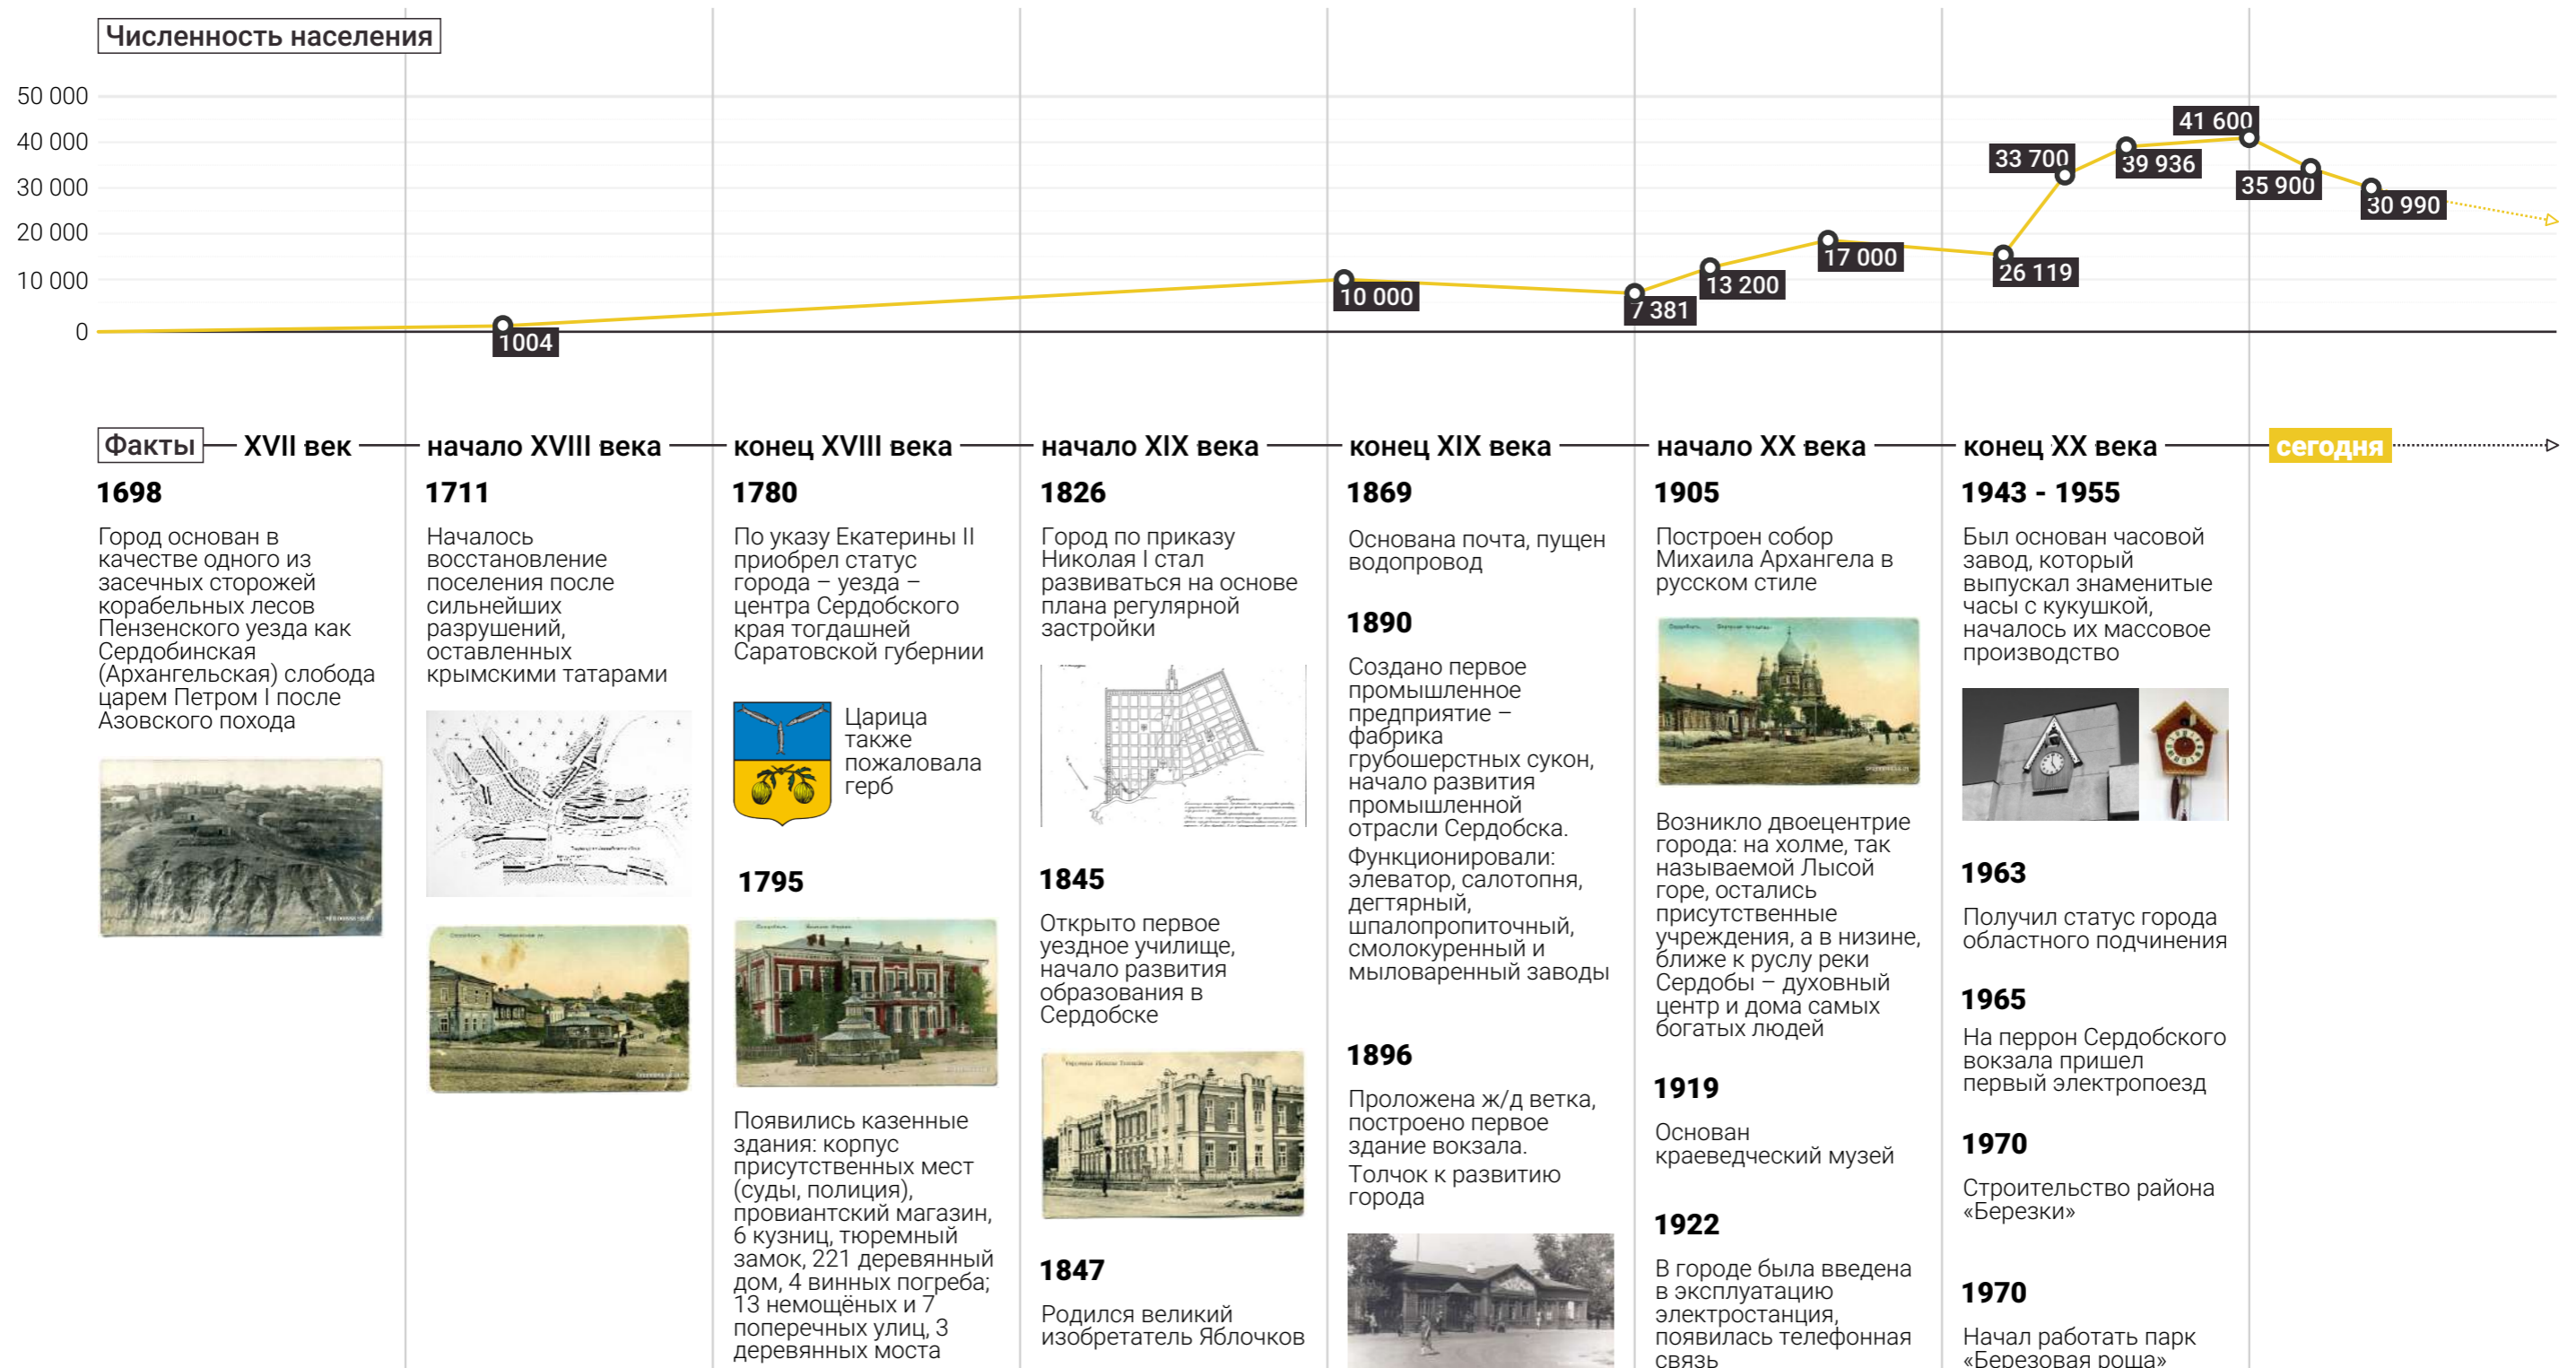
Численность населения

50 000
40 000
30 000
20 000
10 000
0

1004
10 000
7 381
13 200
17 000
26 119
33 700
39 936
41 600
35 900
30 990

Факты — XVII век — начало XVIII века — конец XVIII века — начало XIX века — конец XIX века — начало XX века — конец XX века — сегодня

1698

Город основан в качестве одного из засечных сторожей корабельных лесов Пензенского уезда как Сердобинская (Архангельская) слобода царем Петром I после Азовского похода

1711

Началось восстановление поселения после сильнейших разрушений, оставленных крымскими татарами

1780

По указу Екатерины II приобрел статус города – уезда – центра Сердобского края тогдашней Саратовской губернии

Царица также пожаловала герб

1795

Появились казенные здания: корпус присутственных мест (суды, полиция), провиантский магазин, 6 кузниц, тюремный замок, 221 деревянный дом, 4 винных погреба; 13 немощёных и 7 поперечных улиц, 3 деревянных моста

1826

Город по приказу Николая I стал развиваться на основе плана регулярной застройки

1845

Открыто первое уездное училище, начало развития образования в Сердобске

1847

Родился великий изобретатель Яблочков

1869

Основана почта, пущен водопровод

1890

Создано первое промышленное предприятие – фабрика грубошерстных сукон, начало развития промышленной отрасли Сердобска.
Функционировали: элеватор, салотопня, дегтярный, шпалопропиточный, смолокуренный и мыловаренный заводы

1896

Проложена ж/д ветка, построено первое здание вокзала.
Толчок к развитию города

1905

Построен собор Михаила Архангела в русском стиле

Возникло двоецентрие города: на холме, так называемой Лысой горе, остались присутственные учреждения, а в низине, ближе к руслу реки Сердобы – духовный центр и дома самых богатых людей

1919

Основан краеведческий музей

1922

В городе была введена в эксплуатацию электростанция, появилась телефонная связь

1943 - 1955

Был основан часовой завод, который выпускал знаменитые часы с кукушкой, началось их массовое производство

1963

Получил статус города областного подчинения

1965

На перрон Сердобского вокзала пришел первый электропоезд

1970

Строительство района «Березки»

1970

Начал работать парк «Березовая роща»